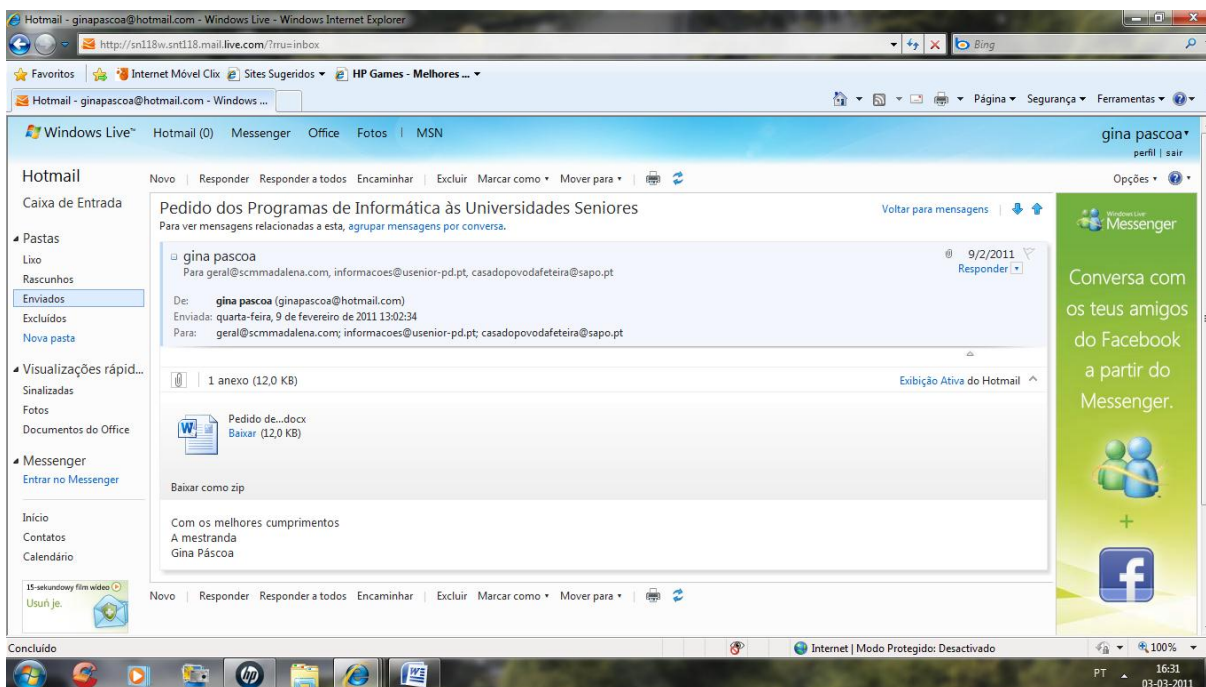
Hotmail - ginapascoa@hotmail.com - Windows Live - Windows Internet Explorer

http://sn118w.snt118.mail.live.com/?rru=inbox

Bing

Favoritos | Internet Móvel Clix | Sites Sugeridos ▾ | HP Games - Melhores ... ▾

Hotmail - ginapascoa@hotmail.com - Windows ...

Página ▾ Segurança ▾ Ferramentas ▾

Windows Live™ Hotmail (0) Messenger Office Fotos | MSN

gina pascoa ▾
perfil | sair

Hotmail

Novo | Responder Responder a todos Encaminhar | Excluir Marcar como ▾ Mover para ▾ |

Opções ▾

Caixa de Entrada

Pastas
Lixo
Rascunhos
Enviados
Excluídos
Nova pasta

Visualizações rápid...
Sinalizadas
Fotos
Documentos do Office

Messenger
Entrar no Messenger

Início
Contatos
Calendário

15-sekundowy film wideo
Usuń je.

Pedido dos Programas de Informática às Universidades Seniores
Para ver mensagens relacionadas a esta, agrupar mensagens por conversa.

Voltar para mensagens |

gina pascoa
Para geral@scmmadalena.com, informacoes@usenior-pd.pt, casadopovodafeteira@sapo.pt

9/2/2011
Responder

De: gina pascoa (ginapascoa@hotmail.com)
Enviada: quarta-feira, 9 de fevereiro de 2011 13:02:34
Para: geral@scmmadalena.com; informacoes@usenior-pd.pt; casadopovodafeteira@sapo.pt

1 anexo (12,0 KB)

Exibição Ativa do Hotmail

Pedido de...docx
Baixar (12,0 KB)

Baixar como zip

Com os melhores cumprimentos
A mestranda
Gina Páscoa

Novo | Responder Responder a todos Encaminhar | Excluir Marcar como ▾ Mover para ▾ |

Windows Live Messenger

Conversa com os teus amigos do Facebook a partir do Messenger.

Concluído

Internet | Modo Protegido: Desactivado

100%

PT

16:31
03-03-2011